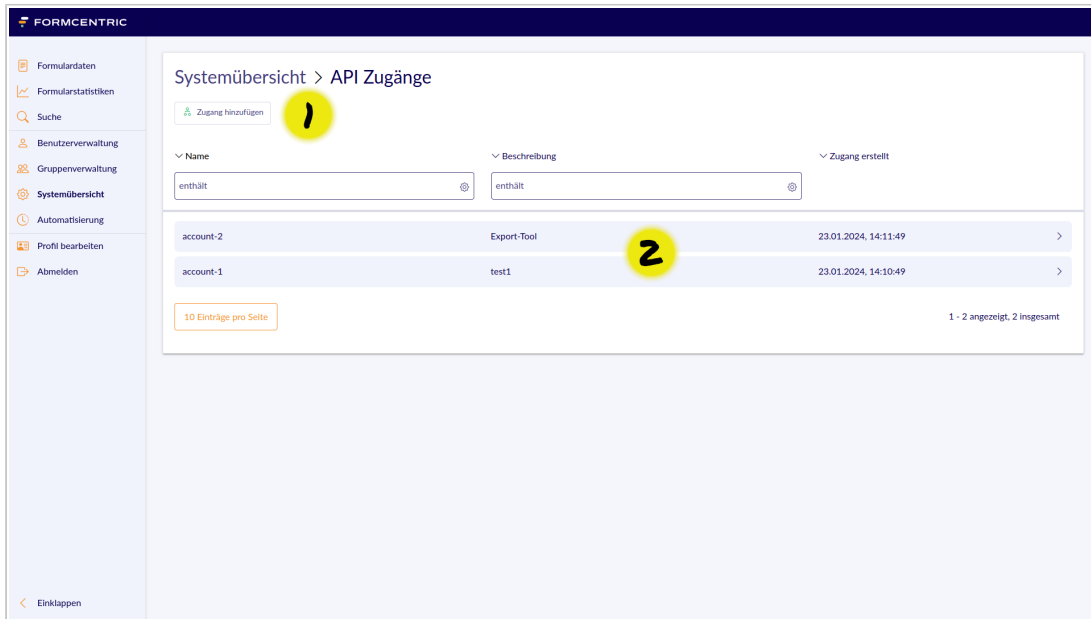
FORMCENTRIC

Formulardaten
Formularstatistiken
Suche
Benutzerverwaltung
Gruppenverwaltung
Systemübersicht
Automatisierung
Profil bearbeiten
Abmelden

Einklappen

Systemübersicht > API Zugänge

Zugang hinzufügen

1

| Name | Beschreibung | Zugang erstellt |
|---|---|---|
| enthält | enthält | |
| account-2 | Export-Tool | 23.01.2024, 14:11:49 |
| account-1 | test1 | 23.01.2024, 14:10:49 |

2

10 Einträge pro Seite

1 - 2 angezeigt, 2 insgesamt